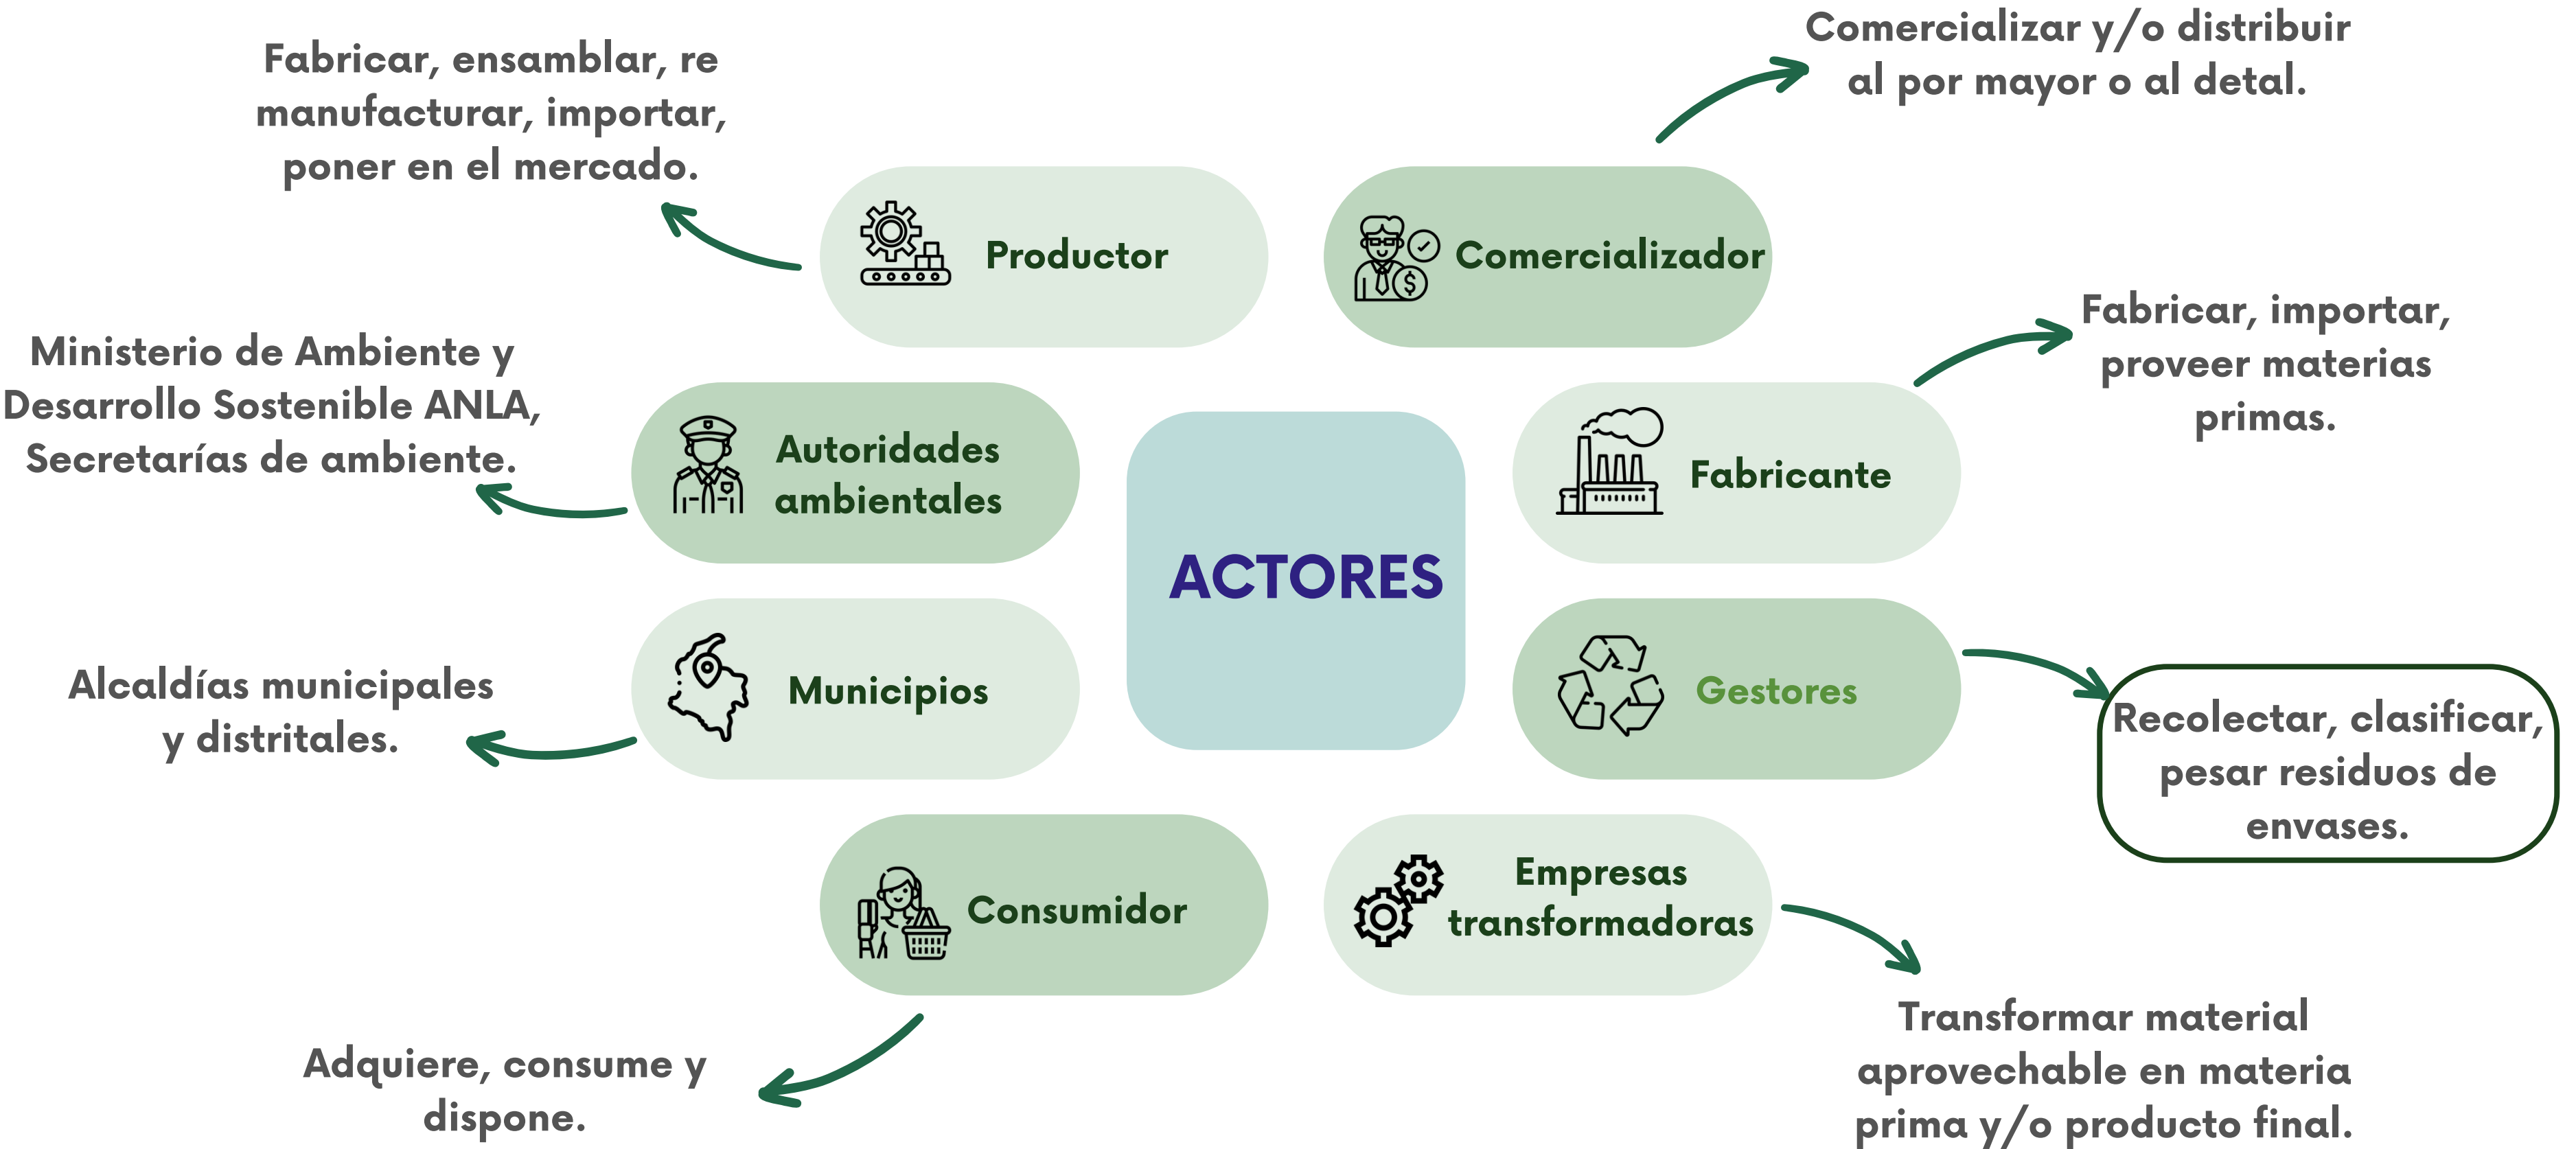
ACTORES

Productor

Fabricar, ensamblar, re manufacturar, importar, poner en el mercado.

Comercializador

Comercializar y/o distribuir al por mayor o al detal.

Autoridades ambientales

Ministerio de Ambiente y Desarrollo Sostenible ANLA, Secretarías de ambiente.

Fabricante

Fabricar, importar, proveer materias primas.

Municipios

Alcaldías municipales y distritales.

Gestores

Recolectar, clasificar, pesar residuos de envases.

Consumidor

Adquiere, consume y dispone.

Empresas transformadoras

Transformar material aprovechable en materia prima y/o producto final.